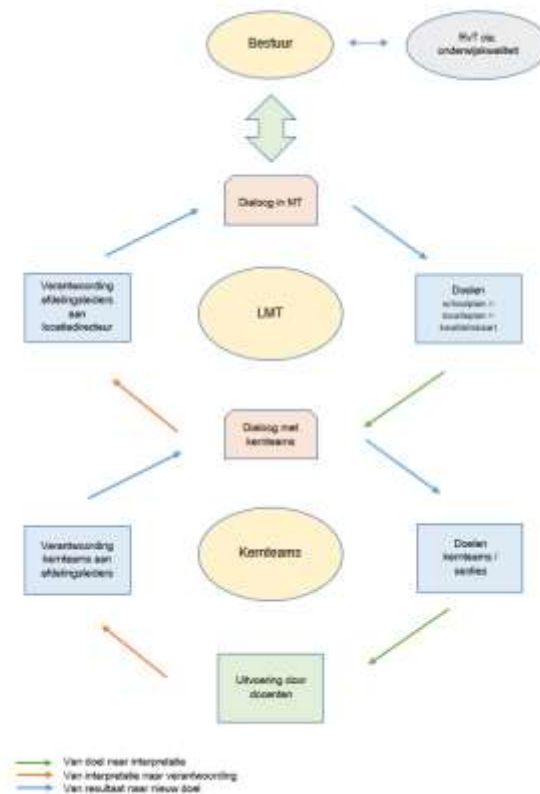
Bestuur

RvT cie. onderwijskwaliteit

Dialoog in MT

Verantwoording afdelingsleiders aan locatiedirecteur

LMT

Doelen schoolplan > locatieplan > locatiekaart

Dialoog met kernteams

Verantwoording kernteams aan afdelingsleiders

Kernteams

Doelen kernteams / secties

Uitvoering door docenten

Van doel naar interpretatie
Van interpretatie naar verantwoording
Van resultaat naar nieuw doel